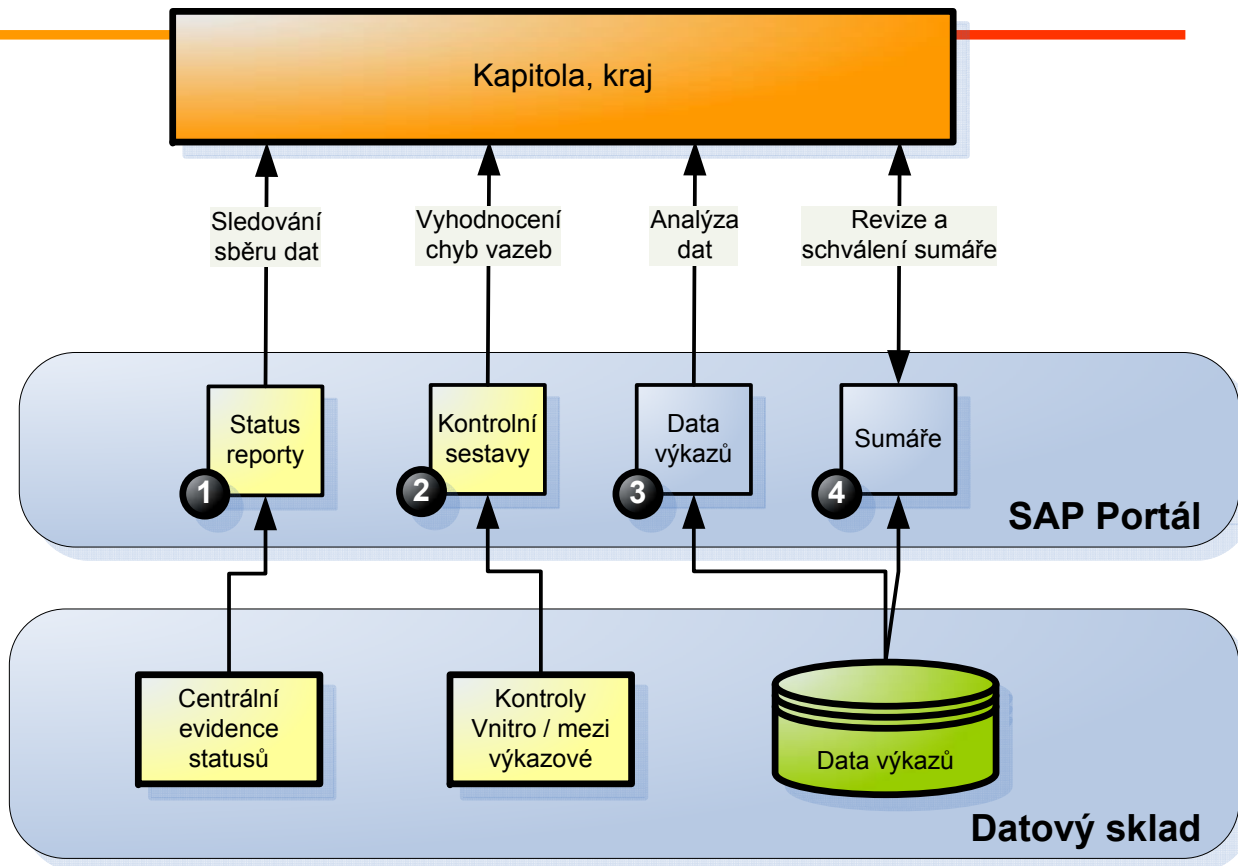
Kapitola, kraj

Sledování sběru dat

Vyhodnocení chyb vazeb

Analýza dat

Revize a schválení sumáře

Status reporty

1

Kontrolní sestavy

2

Data výkazů

3

Sumáře

4

SAP Portál

Centrální evidence statusů

Kontroly Vnitro / mezi výkazové

Data výkazů

Datový sklad